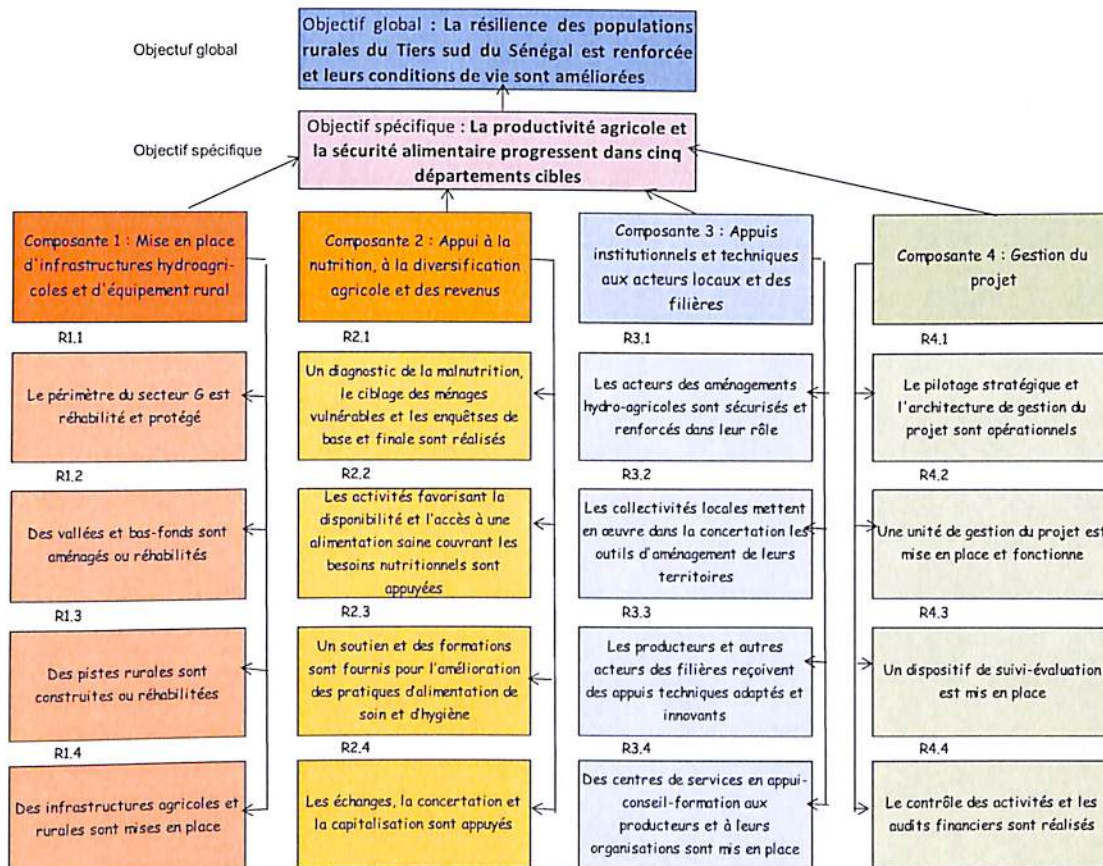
Objectuf global

Objectif global : La résilience des populations rurales du Tiers sud du Sénégal est renforcée et leurs conditions de vie sont améliorées

Objectif spécifique

Objectif spécifique : La productivité agricole et la sécurité alimentaire progressent dans cinq départements cibles

Composante 1 : Mise en place d'infrastructures hydroagricoles et d'équipement rural

R1.1

Le périmètre du secteur G est réhabilité et protégé

R1.2

Des vallées et bas-fonds sont aménagés ou réhabilités

R1.3

Des pistes rurales sont construites ou réhabilitées

R1.4

Des infrastructures agricoles et rurales sont mises en place

Composante 2 : Appui à la nutrition, à la diversification agricole et des revenus

R2.1

Un diagnostic de la malnutrition, le ciblage des ménages vulnérables et les enquêtses de base et finale sont réalisés

R2.2

Les activités favorisant la disponibilité et l'accès à une alimentation saine couvrant les besoins nutritionnels sont appuyées

R2.3

Un soutien et des formations sont fournis pour l'amélioration des pratiques d'alimentation de soin et d'hygiène

R2.4

Les échanges, la concertation et la capitalisation sont appuyés

Composante 3 : Appuis institutionnels et techniques aux acteurs locaux et des filières

R3.1

Les acteurs des aménagements hydro-agricoles sont sécurisés et renforcés dans leur rôle

R3.2

Les collectivités locales mettent en œuvre dans la concertation les outils d'aménagement de leurs territoires

R3.3

Les producteurs et autres acteurs des filières reçoivent des appuis techniques adaptés et innovants

R3.4

Des centres de services en appui-conseil-formation aux producteurs et à leurs organisations sont mis en place

Composante 4 : Gestion du projet

R4.1

Le pilotage stratégique et l'architecture de gestion du projet sont opérationnels

R4.2

Une unité de gestion du projet est mise en place et fonctionne

R4.3

Un dispositif de suivi-évaluation est mis en place

R4.4

Le contrôle des activités et les audits financiers sont réalisés